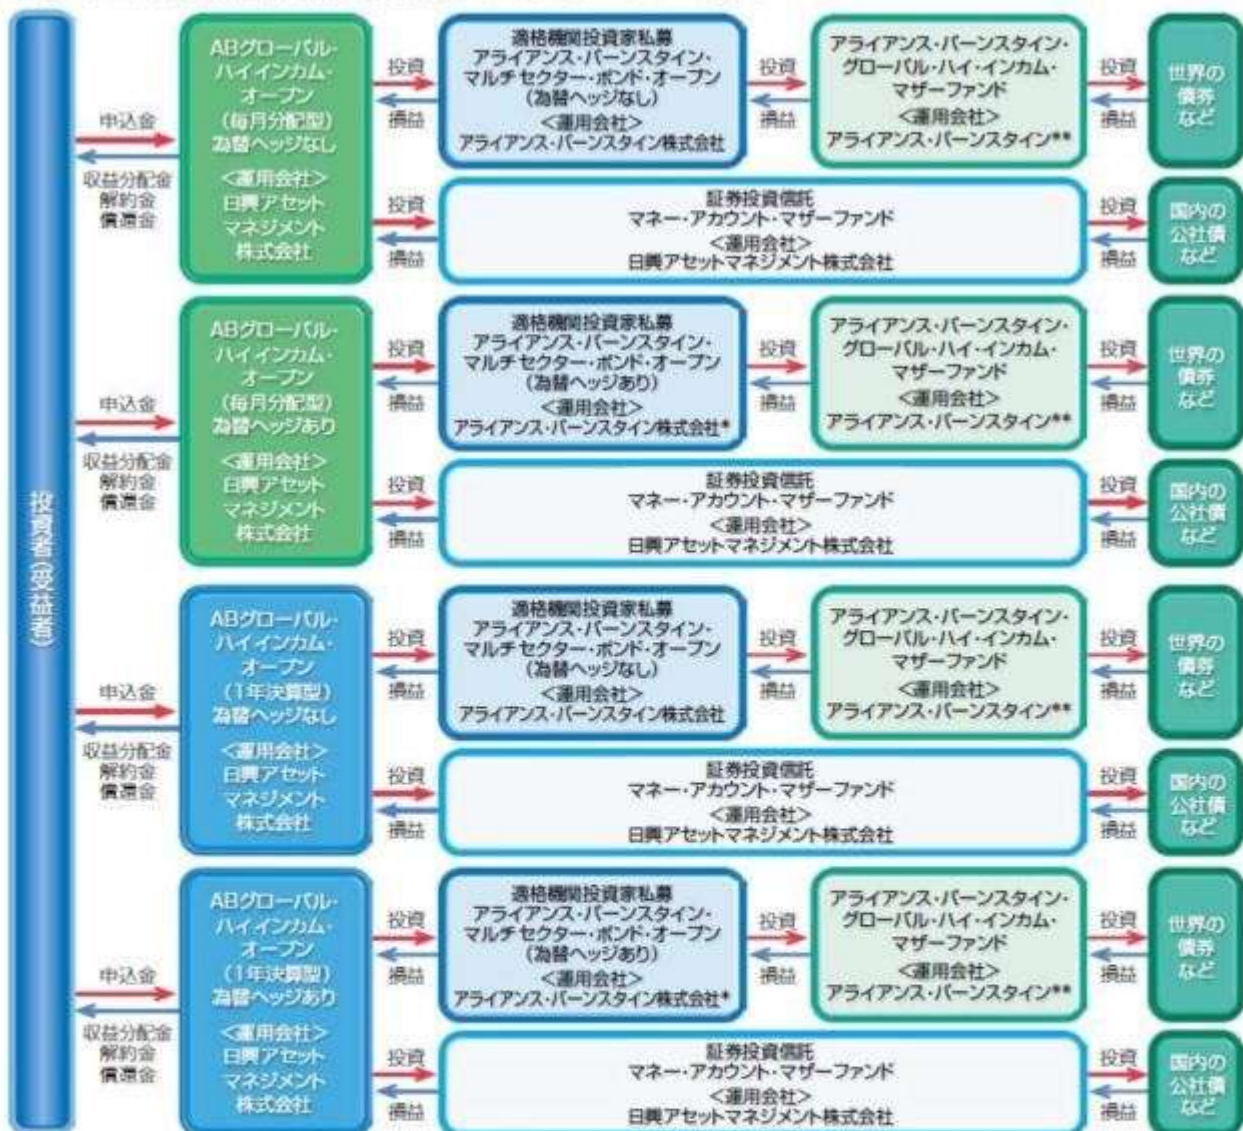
投資者(受益者)

申込金
収益分配金
解約金
償還金

ABグローバル・ハイインカム・オープン
(毎月分配型)
為替ヘッジなし
<運用会社>
日興アセットマネジメント株式会社

投資
損益

適格機関投資家私募
アライアンス・バーンスタイン・マルチセクター・ボンド・オープン
(為替ヘッジなし)
<運用会社>
アライアンス・バーンスタイン株式会社

投資
損益

アライアンス・バーンスタイン・グローバル・ハイ・インカム・マザーファンド
<運用会社>
アライアンス・バーンスタイン**

投資
損益

世界の債券など

投資
損益

証券投資信託
マネー・アカウント・マザーファンド
<運用会社>
日興アセットマネジメント株式会社

投資
損益

国内の公社債など

申込金
収益分配金
解約金
償還金

ABグローバル・ハイインカム・オープン
(毎月分配型)
為替ヘッジあり
<運用会社>
日興アセットマネジメント株式会社

投資
損益

適格機関投資家私募
アライアンス・バーンスタイン・マルチセクター・ボンド・オープン
(為替ヘッジあり)
<運用会社>
アライアンス・バーンスタイン株式会社*

投資
損益

アライアンス・バーンスタイン・グローバル・ハイ・インカム・マザーファンド
<運用会社>
アライアンス・バーンスタイン**

投資
損益

世界の債券など

投資
損益

証券投資信託
マネー・アカウント・マザーファンド
<運用会社>
日興アセットマネジメント株式会社

投資
損益

国内の公社債など

申込金
収益分配金
解約金
償還金

ABグローバル・ハイインカム・オープン
(1年決算型)
為替ヘッジなし
<運用会社>
日興アセットマネジメント株式会社

投資
損益

適格機関投資家私募
アライアンス・バーンスタイン・マルチセクター・ボンド・オープン
(為替ヘッジなし)
<運用会社>
アライアンス・バーンスタイン株式会社

投資
損益

アライアンス・バーンスタイン・グローバル・ハイ・インカム・マザーファンド
<運用会社>
アライアンス・バーンスタイン**

投資
損益

世界の債券など

投資
損益

証券投資信託
マネー・アカウント・マザーファンド
<運用会社>
日興アセットマネジメント株式会社

投資
損益

国内の公社債など

申込金
収益分配金
解約金
償還金

ABグローバル・ハイインカム・オープン
(1年決算型)
為替ヘッジあり
<運用会社>
日興アセットマネジメント株式会社

投資
損益

適格機関投資家私募
アライアンス・バーンスタイン・マルチセクター・ボンド・オープン
(為替ヘッジあり)
<運用会社>
アライアンス・バーンスタイン株式会社*

投資
損益

アライアンス・バーンスタイン・グローバル・ハイ・インカム・マザーファンド
<運用会社>
アライアンス・バーンスタイン**

投資
損益

世界の債券など

投資
損益

証券投資信託
マネー・アカウント・マザーファンド
<運用会社>
日興アセットマネジメント株式会社

投資
損益

国内の公社債など